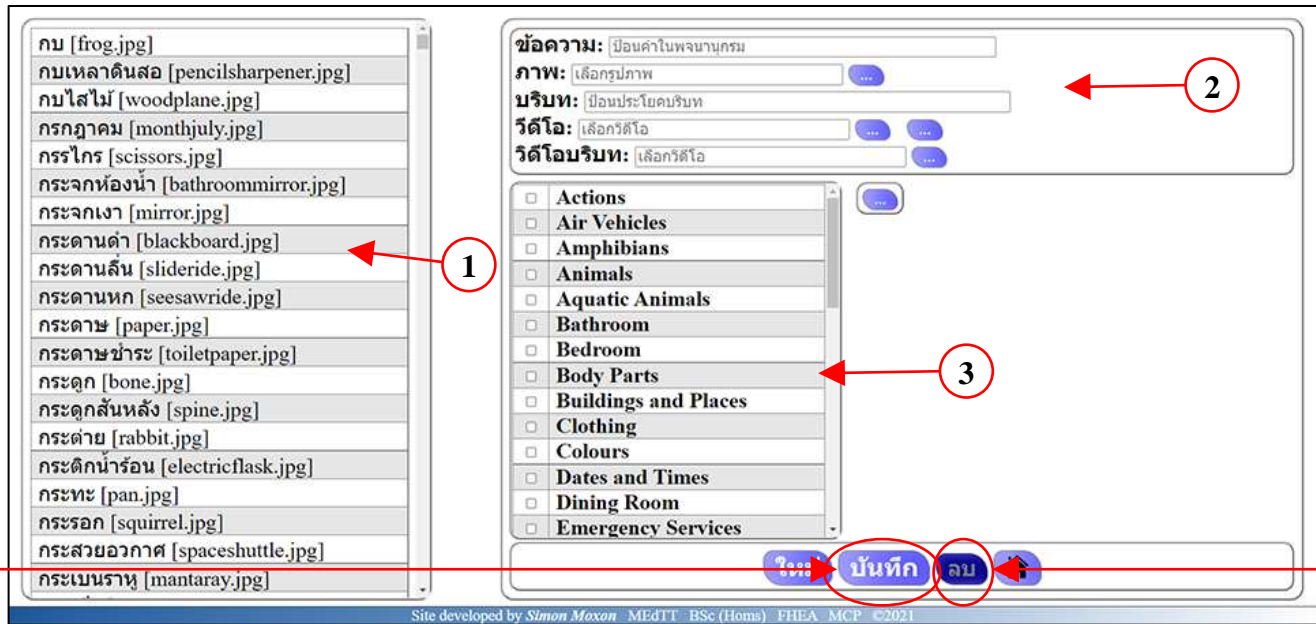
กบ [frog.jpg]
กบเหลาดินสอ [pencilsharpener.jpg]
กบไสไม้ [woodplane.jpg]
กรกฎาคม [monthjuly.jpg]
กรรไกร [scissors.jpg]
กระจกห้องน้ำ [bathroommirror.jpg]
กระจกเงา [mirror.jpg]
กระดานดำ [blackboard.jpg]
กระดานลื่น [slideride.jpg]
กระดานหก [seesawride.jpg]
กระดาษ [paper.jpg]
กระดาษชำระ [toiletpaper.jpg]
กระดูก [bone.jpg]
กระดูกสันหลัง [spine.jpg]
กระต่าย [rabbit.jpg]
กระติกน้ำร้อน [electricflask.jpg]
กระทะ [pan.jpg]
กระรอก [squirrel.jpg]
กระสวยอวกาศ [spaceshuttle.jpg]
กระเบนราหู [mantaray.jpg]

1

ข้อความ: ป้อนคำในพจนานุกรม
ภาพ: เลือกรูปภาพ ...
บริบท: ป้อนประโยคบริบท
วีดีโอ: เลือกวีดีโอ ... ...
วีดีโอบริบท: เลือกวีดีโอ ...

2

Actions
Air Vehicles
Amphibians
Animals
Aquatic Animals
Bathroom
Bedroom
Body Parts
Buildings and Places
Clothing
Colours
Dates and Times
Dining Room
Emergency Services

...

3

ใหม่ บันทึก ลบ

Site developed by Simon Moxon MEdTT BSc (Hons) FHEA MCP ©2021